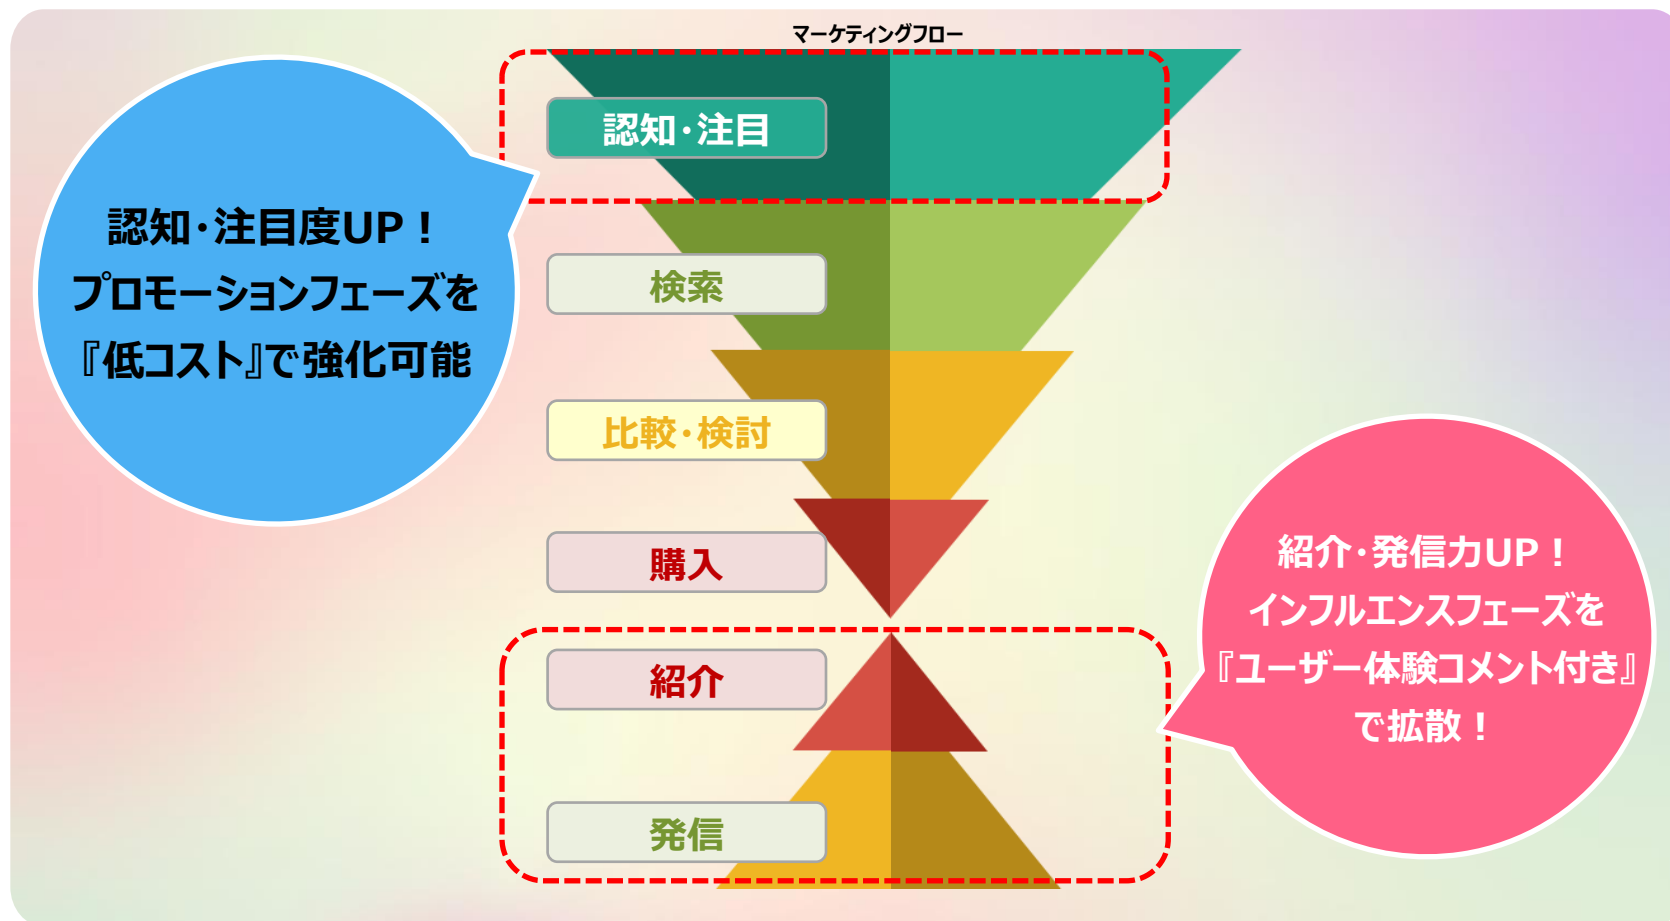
マーケティングフロー

認知・注目度UP！
プロモーションフェーズを
『低コスト』で強化可能

認知・注目

検索

比較・検討

購入

紹介

発信

紹介・発信力UP！
インフルエンスフェーズを
『ユーザー体験コメント付き』
で拡散！